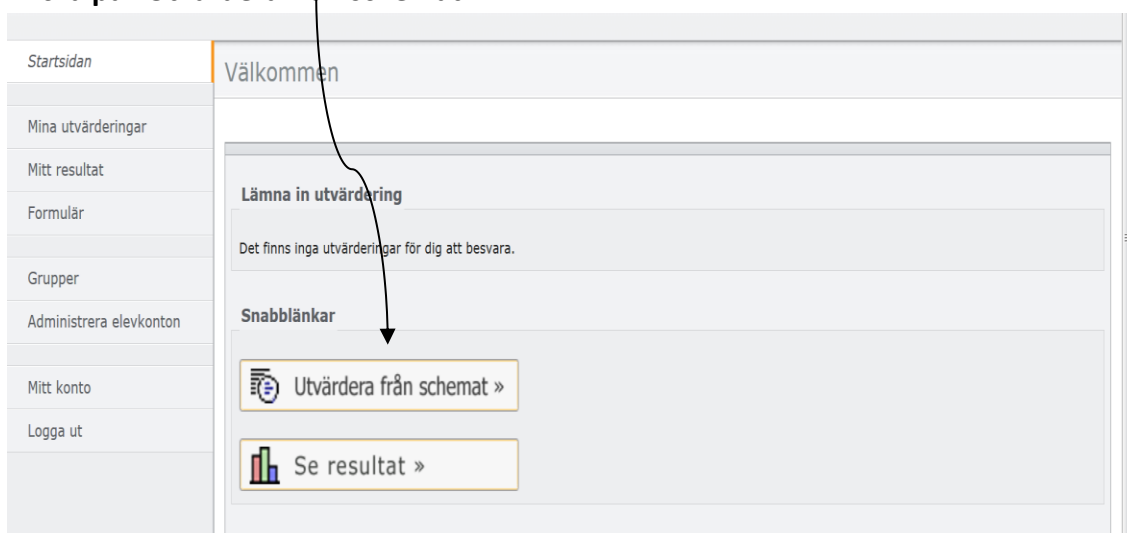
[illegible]

Startsidan

Mina utvärderingar

Mitt resultat

Formulär

Grupper

Administrera elevkonton

Mitt konto

Logga ut

Välkommen

Lämna in utvärdering

Det finns inga utvärderingar för dig att besvara.

Snabblänkar

Utvärdera från schemat »

Se resultat »